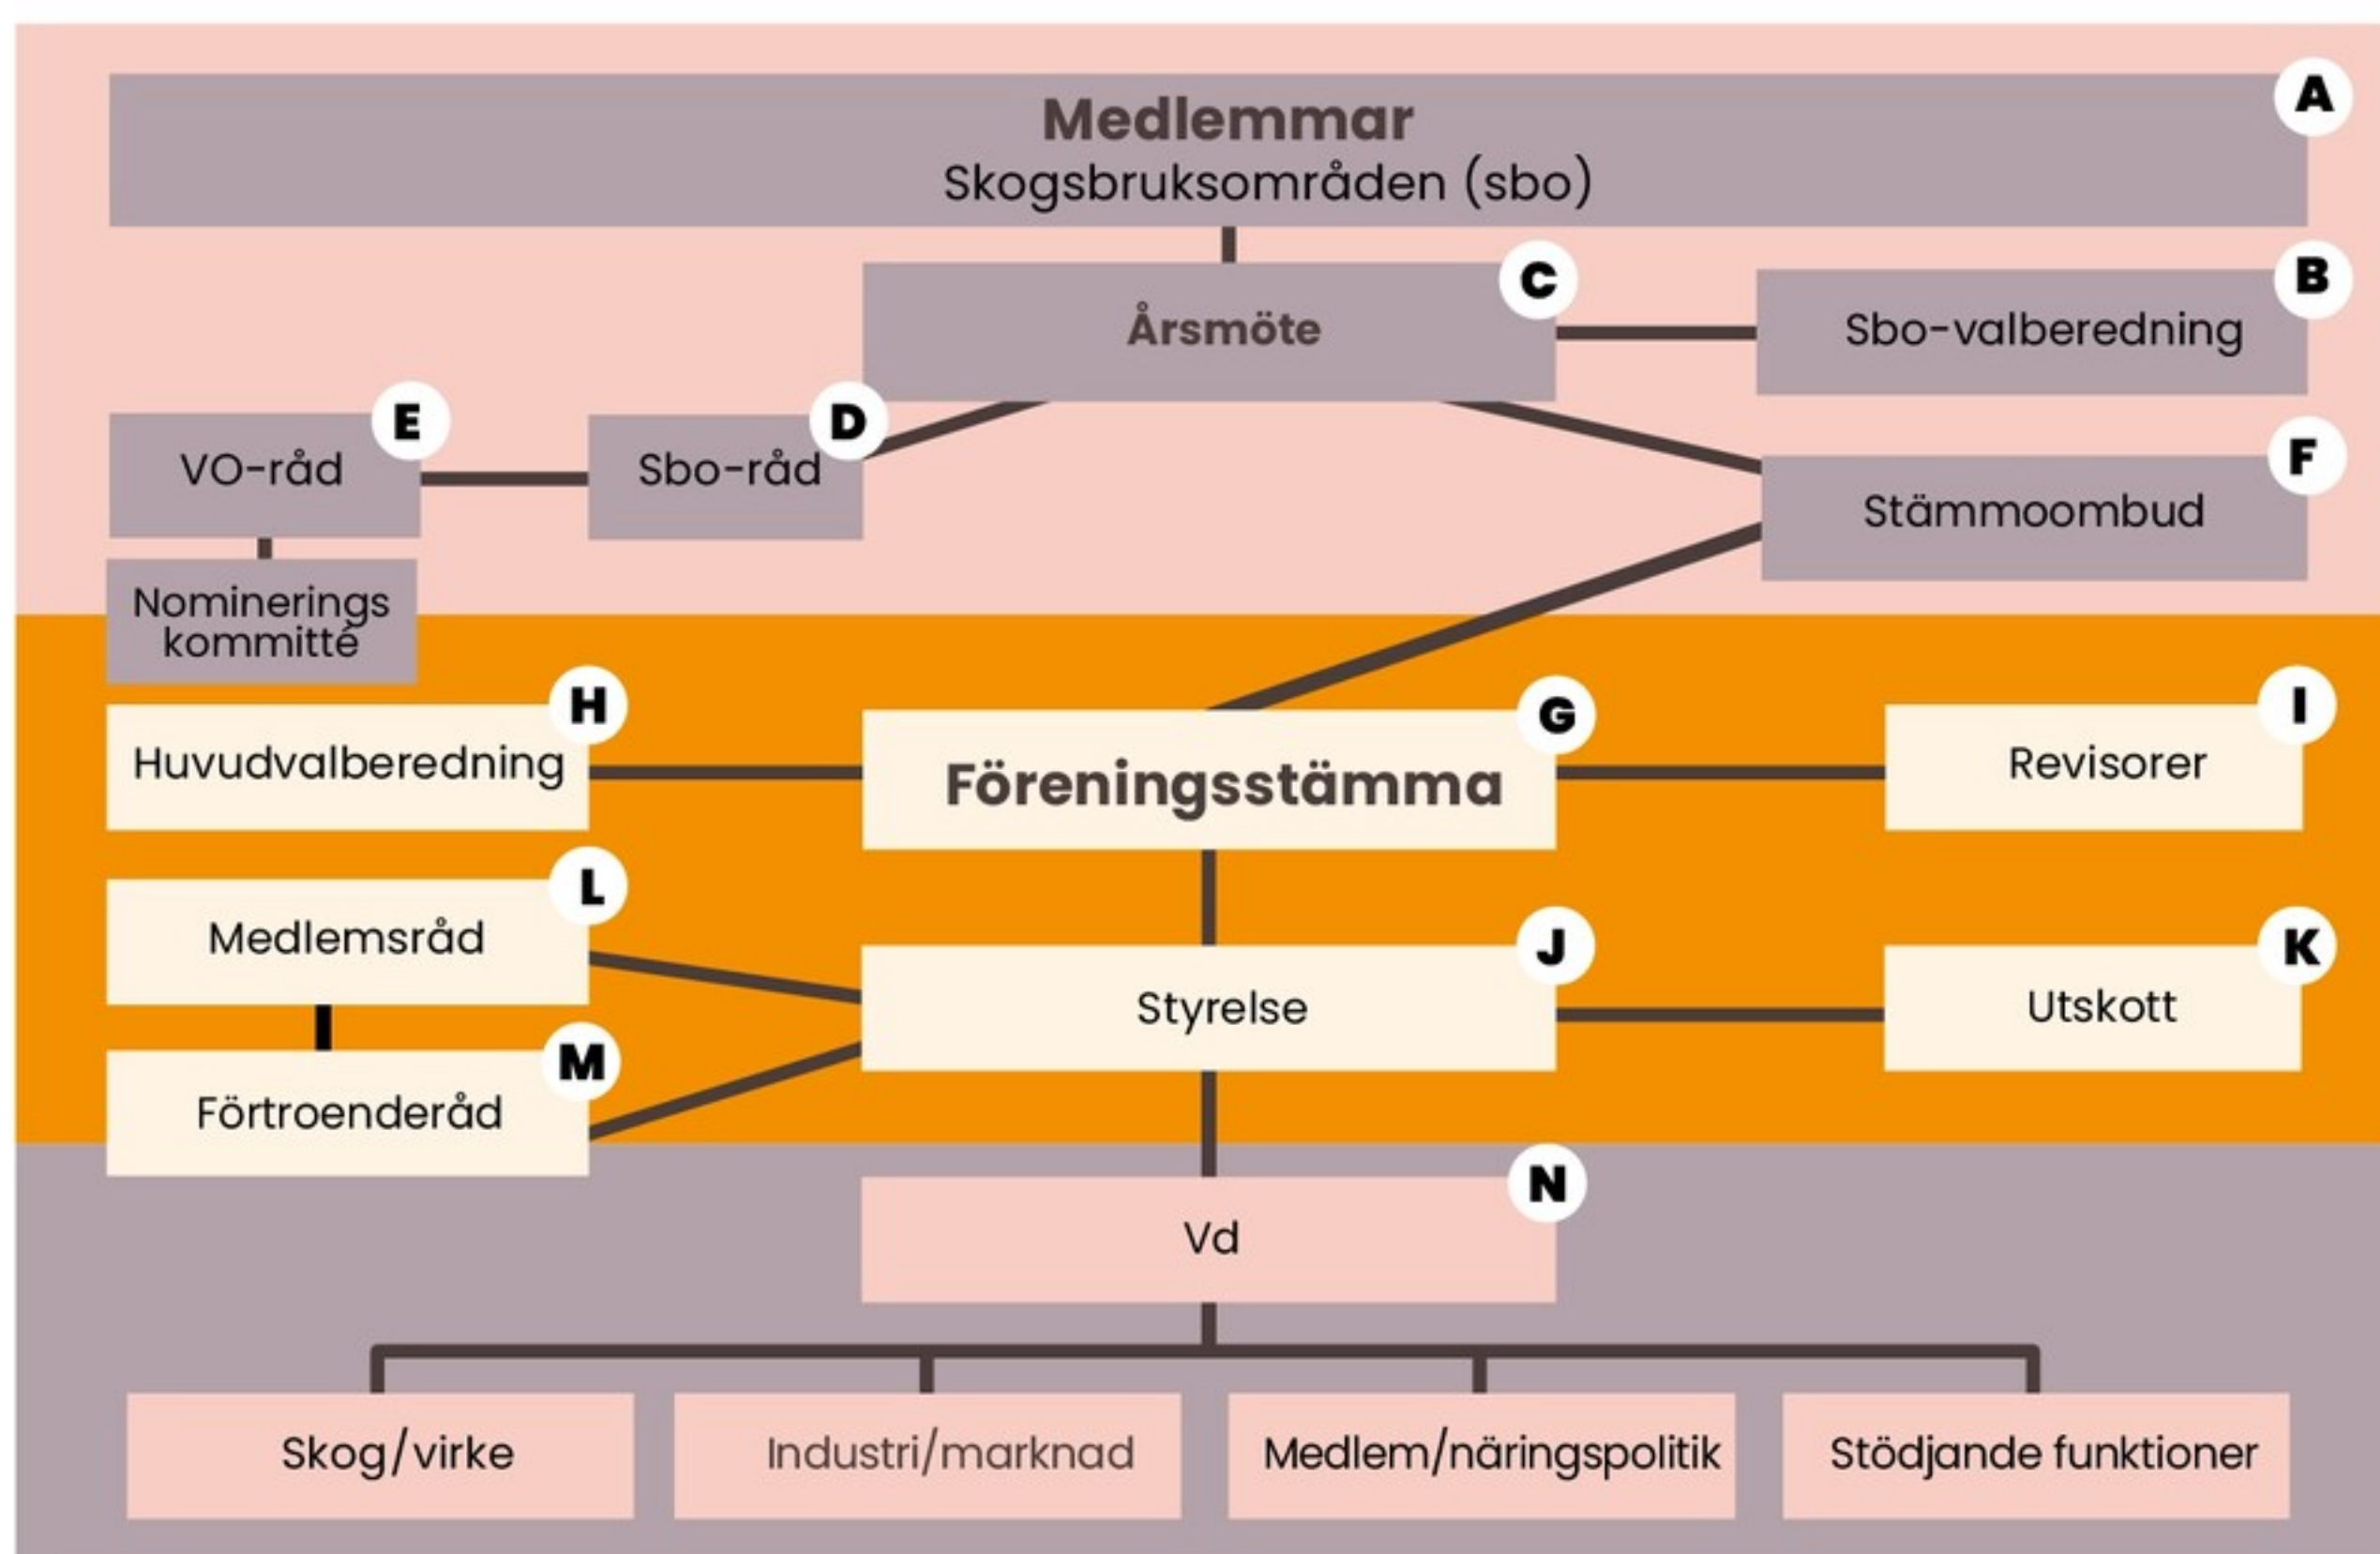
Medlemmar
Skogsbruksområden (sbo)
A

Årsmöte
C

Sbo-valberedning
B

VO-råd
E

Sbo-råd
D

Stämmoombud
F

Nominerings kommitté

Huvudvalberedning
H

Föreningsstämma
G

Revisorer
I

Medlemsråd
L

Styrelse
J

Utskott
K

Förtroenderåd
M

Vd
N

Skog/virke

Industri/marknad

Medlem/näringspolitik

Stödjande funktioner